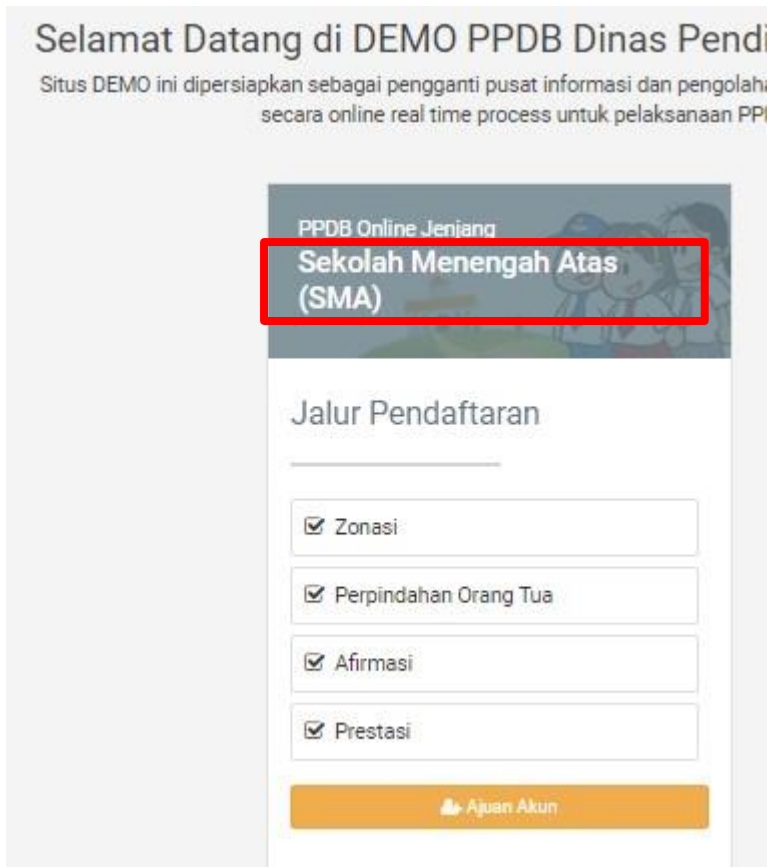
Selamat Datang di DEMO PPDB Dinas Pendi

Situs DEMO ini dipersiapkan sebagai pengganti pusat informasi dan pengolaha secara online real time process untuk pelaksanaan PP

PPDB Online Jenjang
Sekolah Menengah Atas (SMA)

Jalur Pendaftaran

☑ Zonasi

☑ Perpindahan Orang Tua

☑ Afirmasi

☑ Prestasi

Ajuan Akun